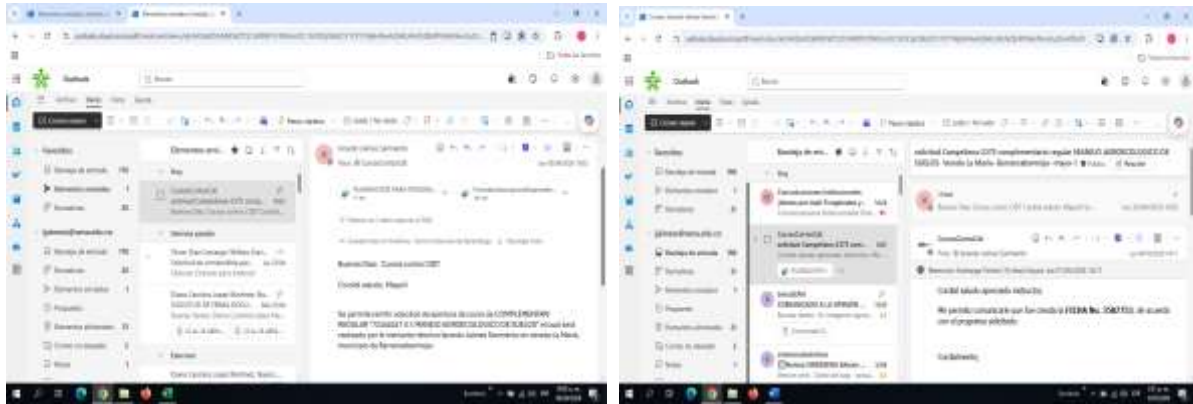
Outlook

Buenos Dias Cordial saludo CBT

Cordial saludo, Mayuri

Me permito remitir solicitud de apertura de curso de COMPLEMENTARIO REGULAR "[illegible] Y EL MANEJO AGROECOLOGICO DE SUELOS" el cual será realizado por el instructor técnico Gerardo Gomez Sarmiento en vereda La María, municipio de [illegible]

solicitud Complementaria CUTS complementario regular MANEJO AGROECOLOGICO DE SUELOS- Vereda La María- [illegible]

Cordial saludo apreciado instructor,

Me permito comunicarle que fue creada la FICHA No. 2587733, de acuerdo con el programa solicitado.

Cordialmente,